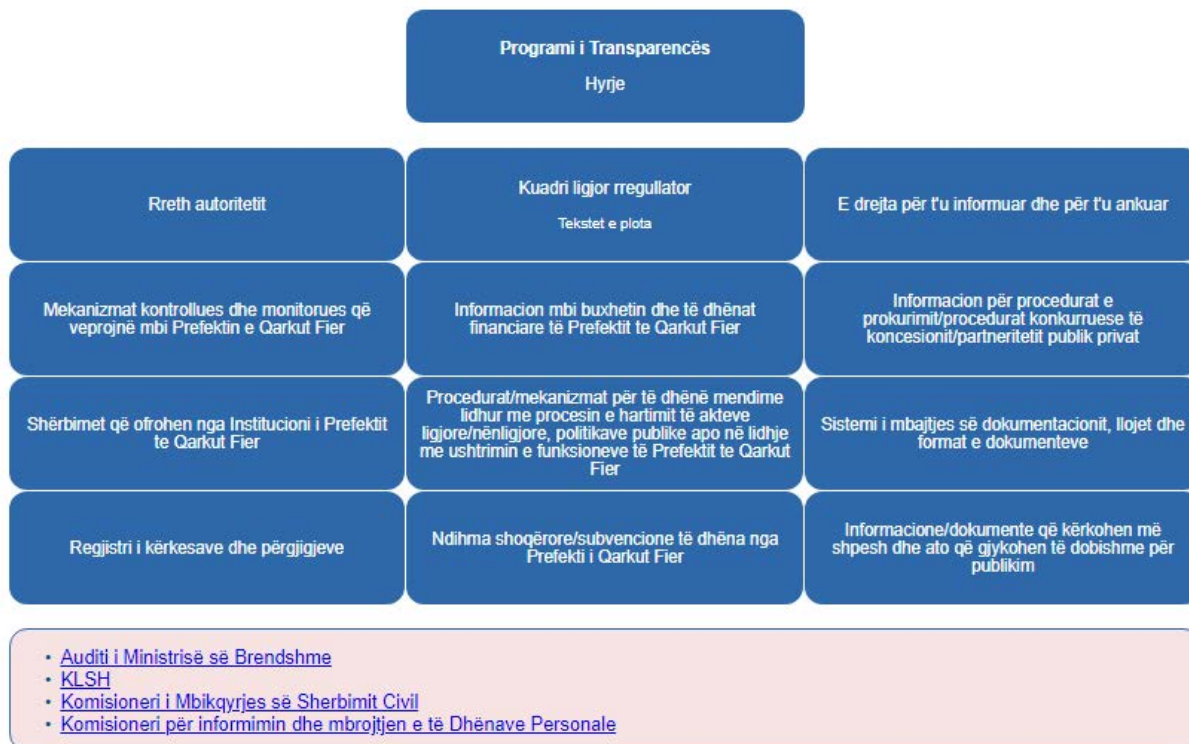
Programi i Transparencës

Hyrje

Rreth autoritetit

Kuadri ligjor rregullator

Tekstet e plota

E drejta për t'u informuar dhe për t'u ankuar

Mekanizmat kontrollues dhe monitorues që veprojnë mbi Prefektin e Qarkut Fier

Informacion mbi buxhetin dhe të dhënat financiare të Prefektit te Qarkut Fier

Informacion për procedurat e prokurimit/procedurat konkurruese të koncesionit/partneritetit publik privat

Shërbimet që ofrohen nga Institucioni i Prefektit te Qarkut Fier

Procedurat/mekanizmat për të dhënë mendime lidhur me procesin e hartimit të akteve ligjore/nënligjore, politikave publike apo në lidhje me ushtrimin e funksioneve të Prefektit te Qarkut Fier

Sistemi i mbajtjes së dokumentacionit, llojet dhe format e dokumenteve

Regjistri i kërkesave dhe përgjigjeve

Ndihma shoqërore/subvencione të dhëna nga Prefekti i Qarkut Fier

Informacione/dokumente që kërkohen më shpesh dhe ato që gjykohen të dobishme për publikim

• Auditi i Ministrisë së Brendshme
• KLSH
• Komisioneri i Mbikqyrjes së Sherbimit Civil
• Komisioneri për informimin dhe mbrojtjen e të Dhënave Personale